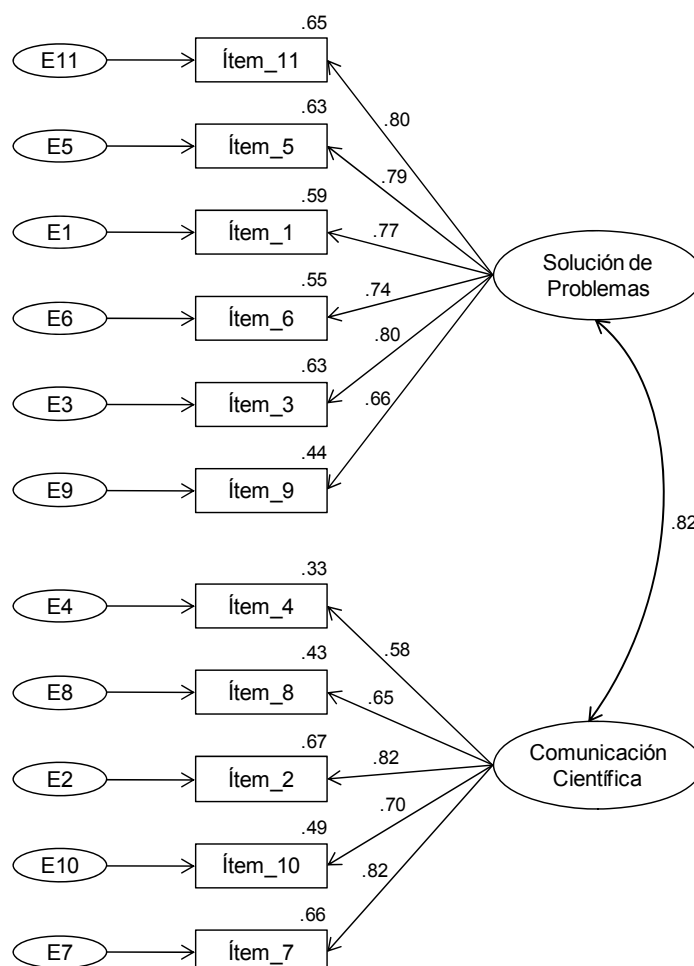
.65
E11
Ítem_11
.80
.63
E5
Ítem_5
.79
.59
E1
Ítem_1
.77
Solución de Problemas
.55
E6
Ítem_6
.74
.80
.63
E3
Ítem_3
.66
.44
E9
Ítem_9
.82
.33
E4
Ítem_4
.58
.43
E8
Ítem_8
.65
.67
E2
Ítem_2
.82
Comunicación Científica
.70
.49
E10
Ítem_10
.82
.66
E7
Ítem_7